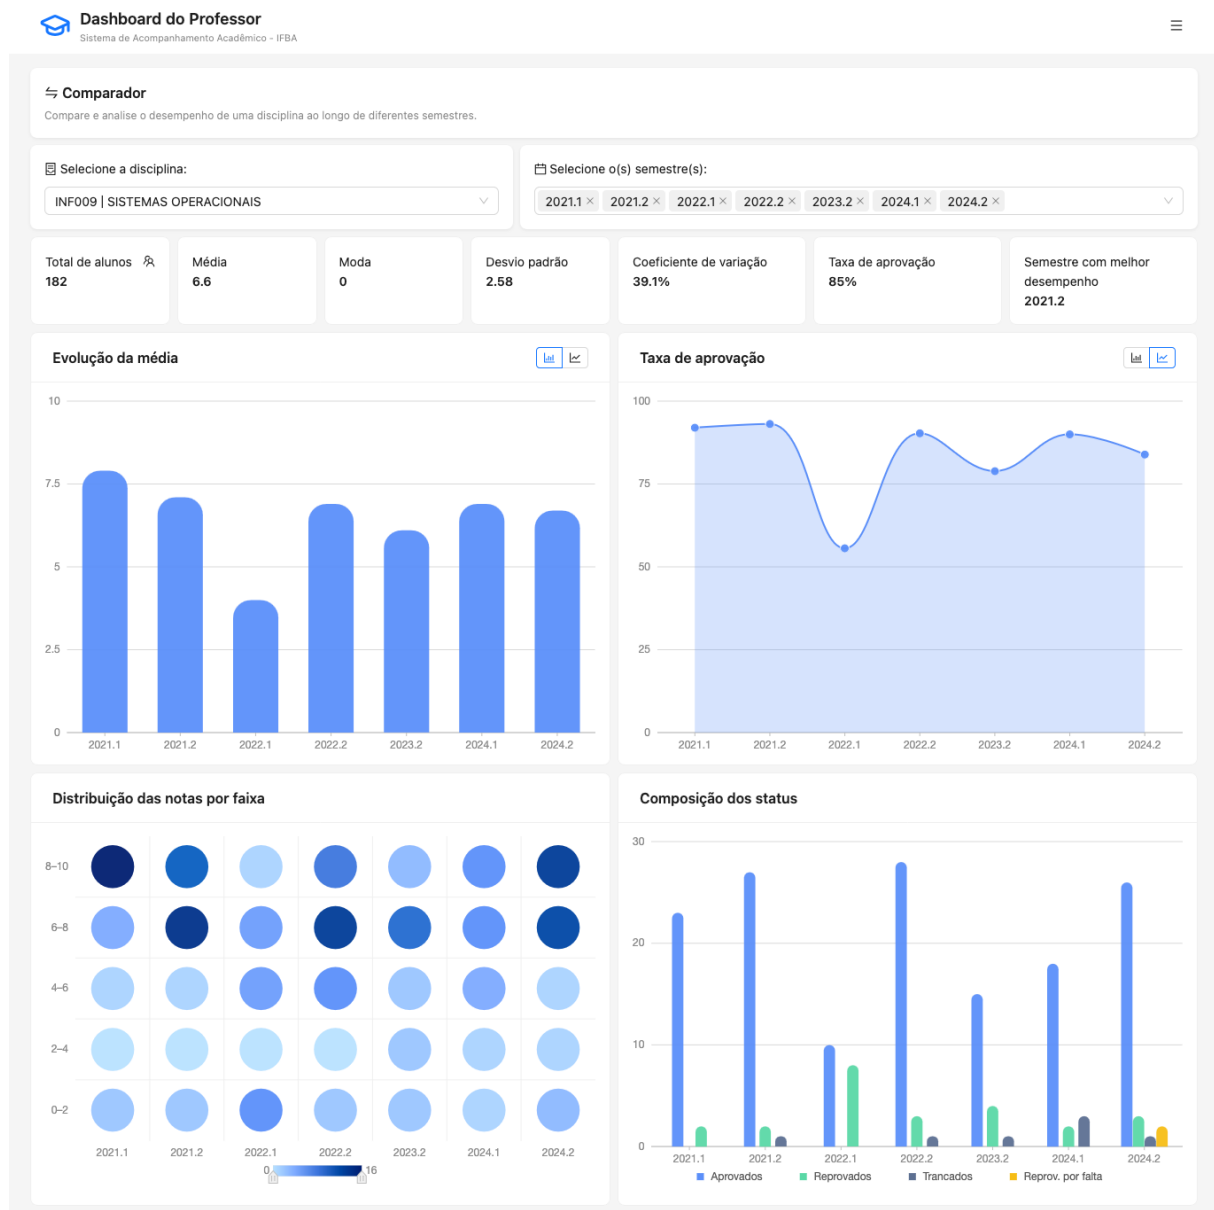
Dashboard do Professor
Sistema de Acompanhamento Acadêmico - IFBA

Comparador
Compare e analise o desempenho de uma disciplina ao longo de diferentes semestres.

Selecione a disciplina:
INF009 | SISTEMAS OPERACIONAIS

Selecione o(s) semestre(s):
2021.1 × 2021.2 × 2022.1 × 2022.2 × 2023.2 × 2024.1 × 2024.2 ×

| Total de alunos | Média | Moda | Desvio padrão | Coeficiente de variação | Taxa de aprovação | Semestre com melhor desempenho |
|---|---|---|---|---|---|---|
| 182 | 6.6 | 0 | 2.58 | 39.1% | 85% | 2021.2 |

Evolução da média
10
7.5
5
2.5
0
2021.1 2021.2 2022.1 2022.2 2023.2 2024.1 2024.2

Taxa de aprovação
100
75
50
25
0
2021.1 2021.2 2022.1 2022.2 2023.2 2024.1 2024.2

Distribuição das notas por faixa
8–10
6–8
4–6
2–4
0–2
2021.1 2021.2 2022.1 2022.2 2023.2 2024.1 2024.2
0 16

Composição dos status
30
20
10
0
2021.1 2021.2 2022.1 2022.2 2023.2 2024.1 2024.2
Aprovados Reprovados Trancados Reprov. por falta